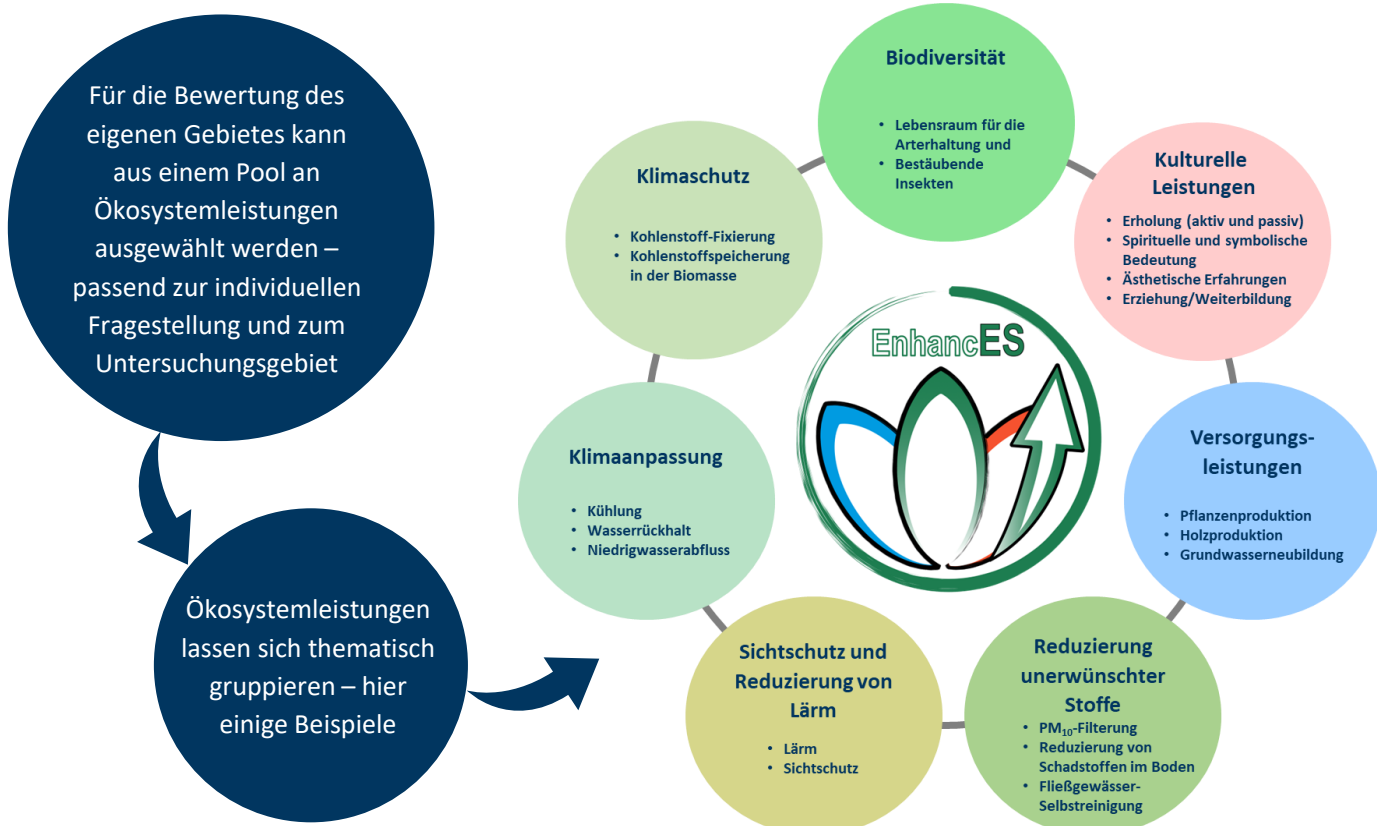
Für die Bewertung des eigenen Gebietes kann aus einem Pool an Ökosystemleistungen ausgewählt werden – passend zur individuellen Fragestellung und zum Untersuchungsgebiet

Ökosystemleistungen lassen sich thematisch gruppieren – hier einige Beispiele

Biodiversität
• Lebensraum für die Arterhaltung und
• Bestäubende Insekten

Kulturelle Leistungen
• Erholung (aktiv und passiv)
• Spirituelle und symbolische Bedeutung
• Ästhetische Erfahrungen
• Erziehung/Weiterbildung

Versorgungsleistungen
• Pflanzenproduktion
• Holzproduktion
• Grundwasserneubildung

Reduzierung unerwünschter Stoffe
• $PM_{10}$-Filterung
• Reduzierung von Schadstoffen im Boden
• Fließgewässer-Selbstreinigung

Sichtschutz und Reduzierung von Lärm
• Lärm
• Sichtschutz

Klimaanpassung
• Kühlung
• Wasserrückhalt
• Niedrigwasserabfluss

Klimaschutz
• Kohlenstoff-Fixierung
• Kohlenstoffspeicherung in der Biomasse

EnhancES